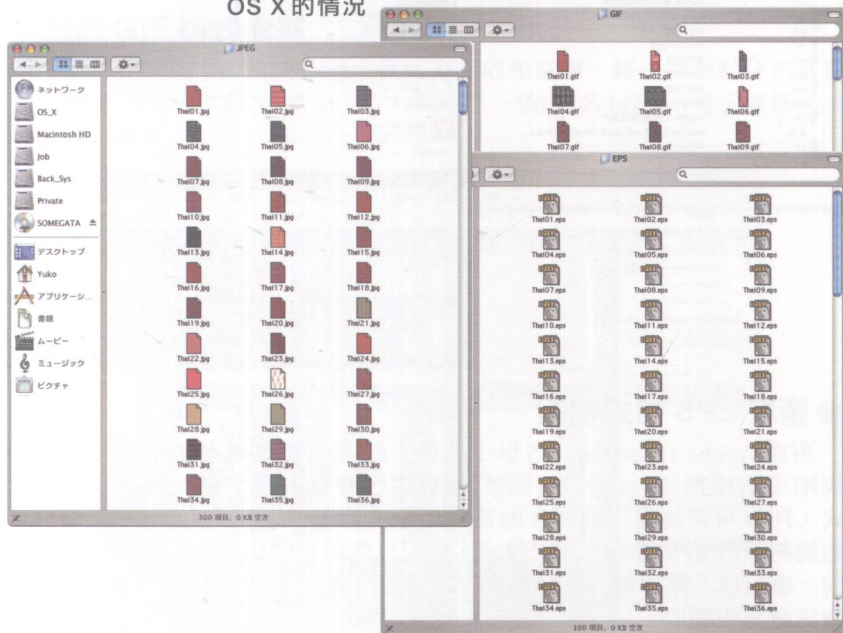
OS X的情况

JPEG

ネットワーク
OS_X
Macintosh HD
Job
Back_Sys
Private
SOMEGATA
デスクトップ
Yuko
アプリケーシ...
書類
ムービー
ミュージック
ピクチャ

Thai01.jpg
Thai02.jpg
Thai03.jpg
Thai04.jpg
Thai05.jpg
Thai06.jpg
Thai07.jpg
Thai08.jpg
Thai09.jpg
Thai10.jpg
Thai11.jpg
Thai12.jpg
Thai13.jpg
Thai14.jpg
Thai15.jpg
Thai16.jpg
Thai17.jpg
Thai18.jpg
Thai19.jpg
Thai20.jpg
Thai21.jpg
Thai22.jpg
Thai23.jpg
Thai24.jpg
Thai25.jpg
Thai26.jpg
Thai27.jpg
Thai28.jpg
Thai29.jpg
Thai30.jpg
Thai31.jpg
Thai32.jpg
Thai33.jpg
Thai34.jpg
Thai35.jpg
Thai36.jpg

300 項目、0 KB 空き

GIF

Thai01.gif
Thai02.gif
Thai03.gif
Thai04.gif
Thai05.gif
Thai06.gif
Thai07.gif
Thai08.gif
Thai09.gif

EPS

Thai01.eps
Thai02.eps
Thai03.eps
Thai04.eps
Thai05.eps
Thai06.eps
Thai07.eps
Thai08.eps
Thai09.eps
Thai10.eps
Thai11.eps
Thai12.eps
Thai13.eps
Thai14.eps
Thai15.eps
Thai16.eps
Thai17.eps
Thai18.eps
Thai19.eps
Thai20.eps
Thai21.eps
Thai22.eps
Thai23.eps
Thai24.eps
Thai25.eps
Thai26.eps
Thai27.eps
Thai28.eps
Thai29.eps
Thai30.eps
Thai31.eps
Thai32.eps
Thai33.eps
Thai34.eps
Thai35.eps
Thai36.eps

100 項目、0 KB 空き